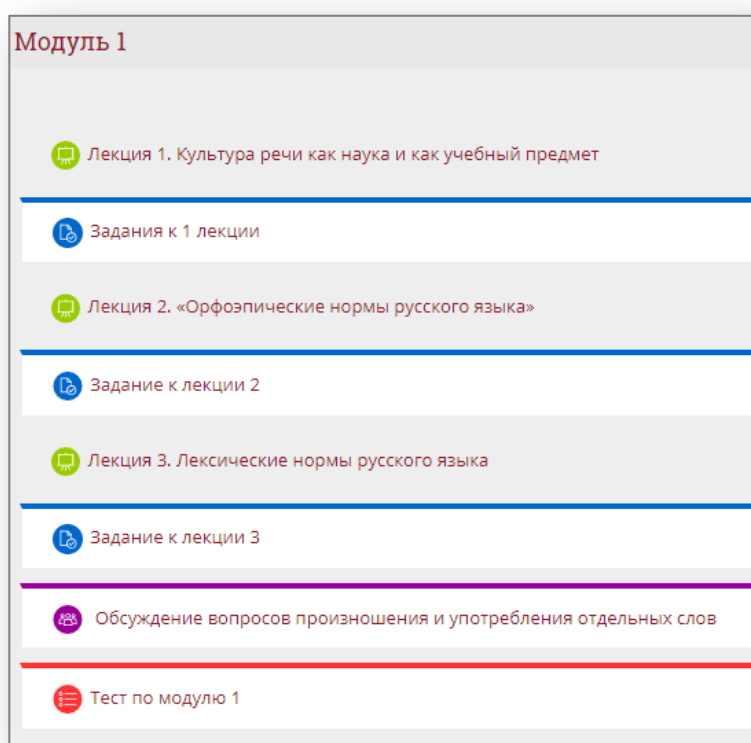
Модуль 1

Лекция 1. Культура речи как наука и как учебный предмет

Задания к 1 лекции

Лекция 2. «Орфоэпические нормы русского языка»

Задание к лекции 2

Лекция 3. Лексические нормы русского языка

Задание к лекции 3

Обсуждение вопросов произношения и употребления отдельных слов

Тест по модулю 1